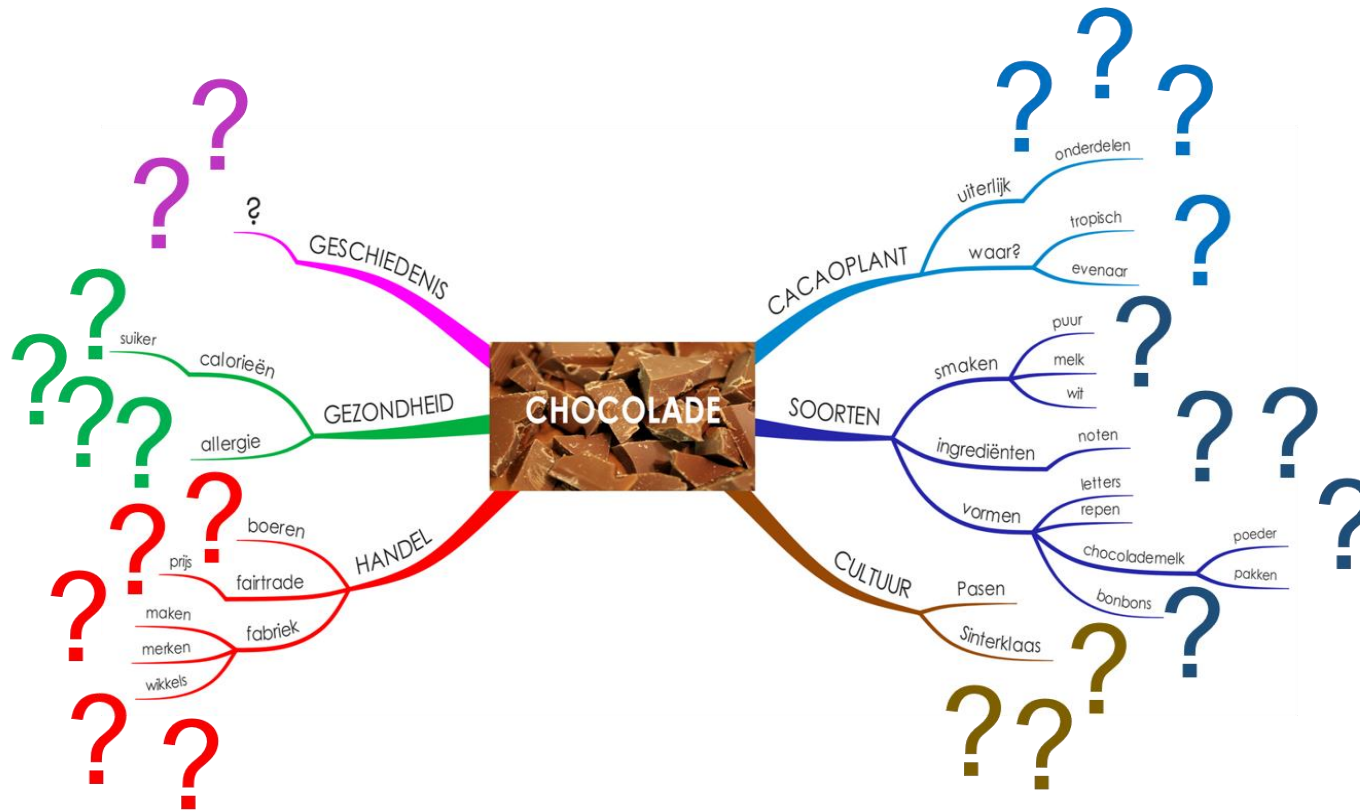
CHOCOLADE

GESCHIEDENIS
?

GEZONDHEID
calorieën
suiker
allergie

HANDEL
boeren
fairtrade
prijs
fabriek
maken
merken
wikkels

CACAOPLANT
uiterlijk
onderdelen
waar?
tropisch
evenaar

SOORTEN
smaken
puur
melk
wit
ingrediënten
noten
vormen
letters
repen
chocolademelk
poeder
pakken
bonbons

CULTUUR
Pasen
Sinterklaas

? ? ? ? ? ? ? ? ? ? ? ? ? ? ? ? ? ? ? ? ? ? ? ? ? ?